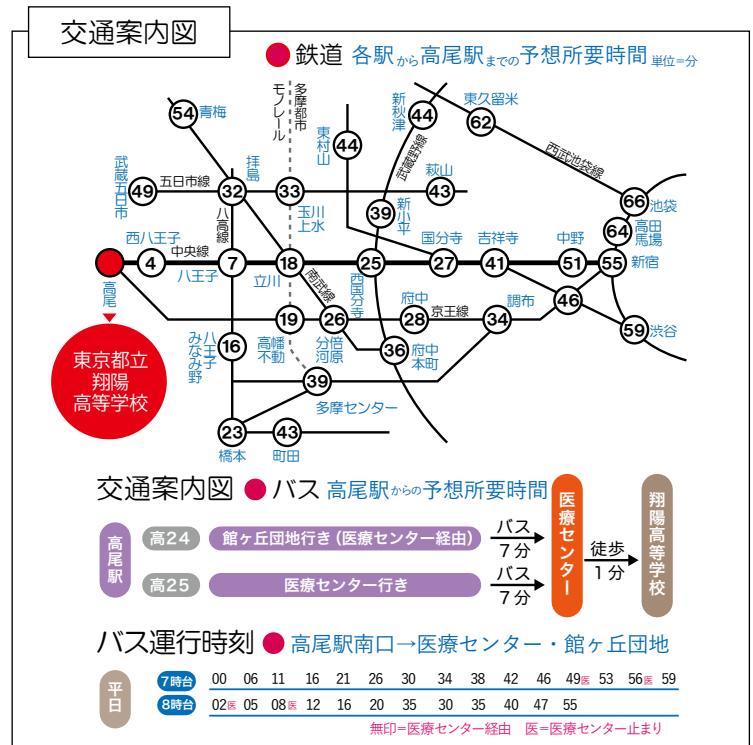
交通案内図

鉄道 各駅から高尾駅までの予想所要時間 単位=分

54 青梅
多摩都市モノレール
新秋津 44
東久留米 62
東村山 44
武蔵五日市 49
五日市線
拝島 32
33
武蔵野線
秋山 43
西武池袋線
八高線
玉川上水
新小平 39
66 池袋
64 高田馬場
西八王子
中央線
国分寺
吉祥寺
中野
4
八王子 7
立川 18
25
27
41
51
55 新宿
南武線
西国分寺
府中
調布
46
高尾
19
26
28 京王線
34
59 渋谷
八王子みなみ野 16
高幡不動
分倍河原
36 府中本町
東京都立翔陽高等学校
39
多摩センター
23 橋本
43 町田

交通案内図 バス 高尾駅からの予想所要時間

高尾駅
高24 館ヶ丘団地行き（医療センター経由） バス 7分
高25 医療センター行き バス 7分
医療センター
徒歩 1分
翔陽高等学校

バス運行時刻 高尾駅南口→医療センター・館ヶ丘団地

平日
| 7時台 | 00 | 06 | 11 | 16 | 21 | 26 | 30 | 34 | 38 | 42 | 46 | 49医 | 53 | 56医 | 59 |
|---|---|---|---|---|---|---|---|---|---|---|---|---|---|---|---|
| 8時台 | 02医 | 05 | 08医 | 12 | 16 | 20 | 35 | 30 | 35 | 40 | 47 | 55 | | | |

無印=医療センター経由　医=医療センター止まり